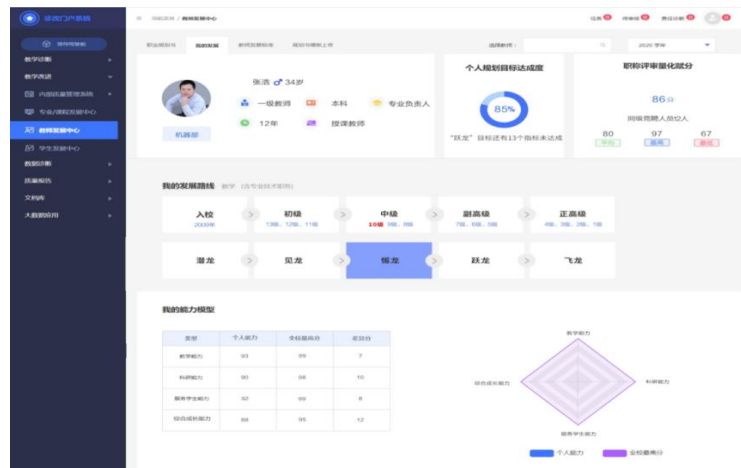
学校门户系统

教师发展

教学诊断

教学改进

内部质量管理系统

专业/课程发展中心

教师发展中心

学生发展中心

数据诊断

质量报告

文档库

大数据应用

院校发展 / 教师发展中心

任务 待审核 责任诊断

职业规划书 我的发展 教师发展标准 规划与最新上传

选择教师： 2020 学年

张浩 ♂ 34岁

一级教师 本科 专业负责人

12年 授课教师

机器部

个人规划目标达成度

85%

"跃龙" 目标还有13个指标未达成

职称评审量化积分

86分

同级竞聘人员总人

80 97 67

平均 最高 最低

我的发展路线 教学（含专业技术职称）

入校 2009年

初级 13级、12级、11级

中级 10级 9级、8级

副高级 7级、6级、5级

正高级 4级、3级、2级、1级

潜龙

见龙

惕龙

跃龙

飞龙

我的能力模型

| 类型 | 个人能力 | 全校最高分 | 差距分 |
|---|---|---|---|
| 教学能力 | 93 | 99 | 7 |
| 科研能力 | 90 | 98 | 10 |
| 服务学生能力 | 92 | 99 | 8 |
| 综合成长能力 | 88 | 95 | 12 |

教学能力

综合成长能力

科研能力

服务学生能力

个人能力 全校最高分